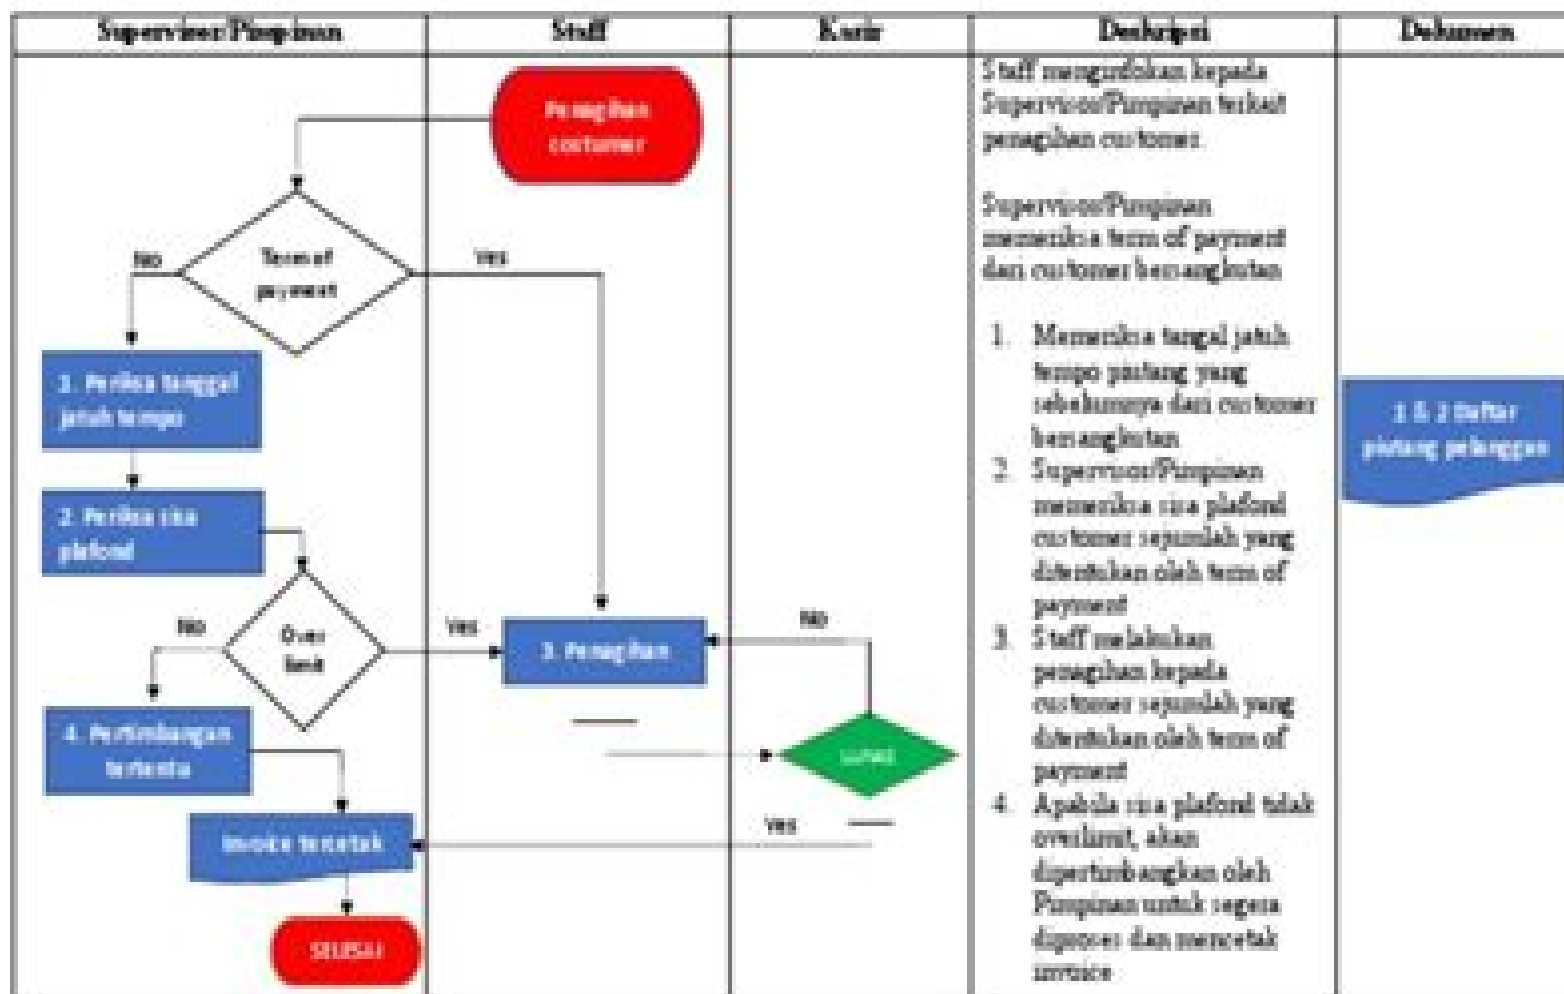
| Supervisor/Pimpinan | Staff | Kurir | Deskripsi | Dokumen |
|---|---|---|---|---|
| Term of payment; No; 1. Periksa tanggal jatuh tempo; 2. Periksa sisa plafond; Over limit; No; 4. Pertimbangan tertentu; Invoice tercetak; SELESAI | Penagihan customer; Yes; Yes; 3. Penagihan | No; Lunas; Yes | Staff mengirimkan kepada Supervisor/Pimpinan terkait penagihan customer. Supervisor/Pimpinan memeriksa term of payment dari customer bersangkutan 1. Memeriksa tanggal jatuh tempo piutang yang sebelumnya dari customer bersangkutan 2. Supervisor/Pimpinan memeriksa sisa plafond customer sejumlah yang ditentukan oleh term of payment 3. Staff melakukan penagihan kepada customer sejumlah yang ditentukan oleh term of payment 4. Apabila sisa plafond tidak overlimit, akan dipertimbangkan oleh Pimpinan untuk segera diproses dan mencetak invoice | 1 & 2 Daftar piutang pelanggan |